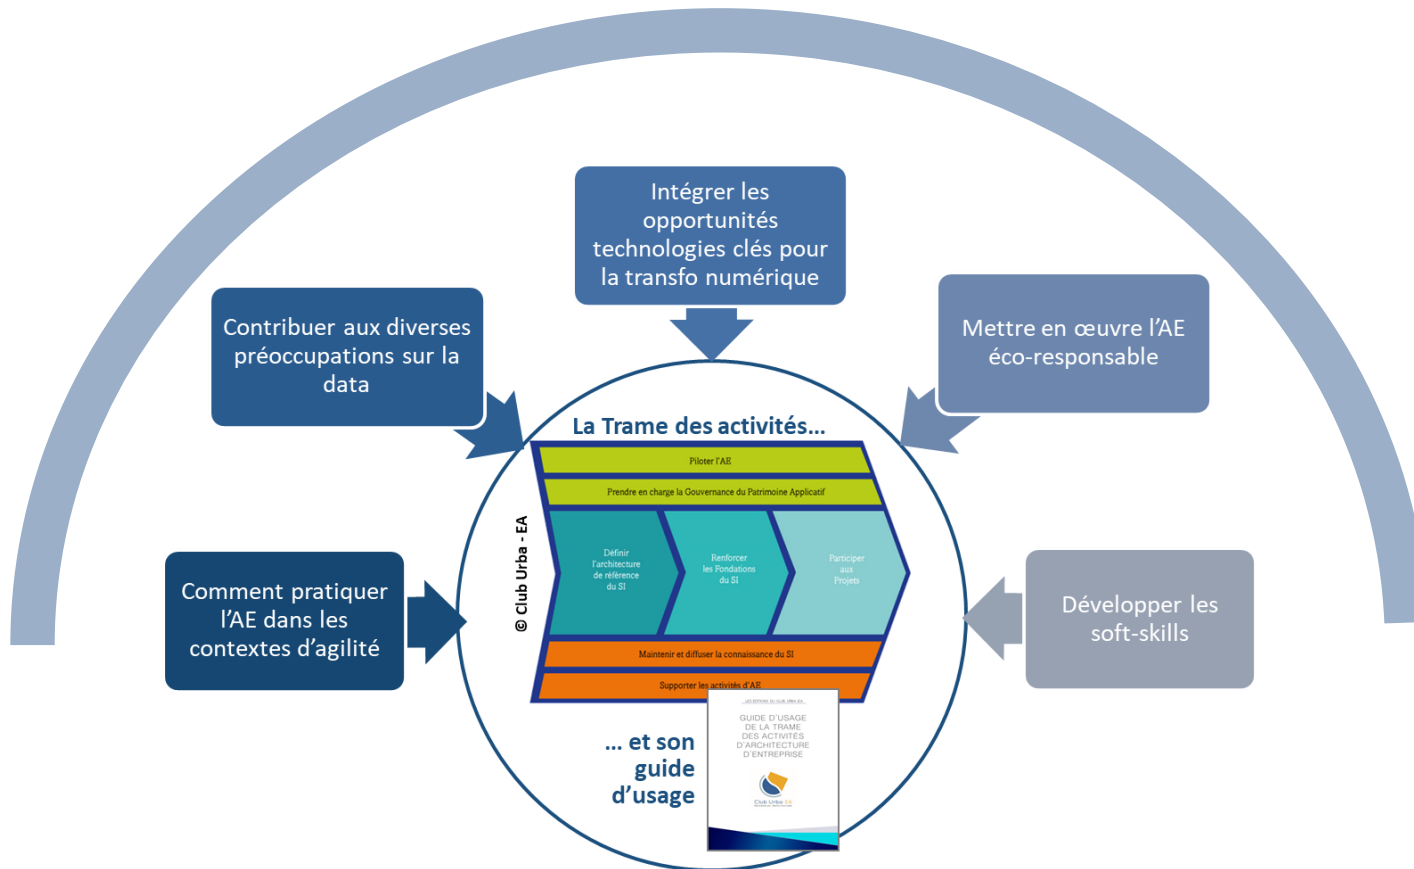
Intégrer les opportunités technologies clés pour la transfo numérique

Contribuer aux diverses préoccupations sur la data

Mettre en œuvre l'AE éco-responsable

La Trame des activités...

Piloter l'AE

Prendre en charge la Gouvernance du Patrimoine Applicatif

Définir l'architecture de référence du SI

Renforcer les Fondations du SI

Participer aux Projets

© Club Urba - EA

Maintenir et diffuser la connaissance du SI

Supporter les activités d'AE

Comment pratiquer l'AE dans les contextes d'agilité

Développer les soft-skills

... et son guide d'usage

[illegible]

GUIDE D'USAGE DE LA TRAME DES ACTIVITÉS D'ARCHITECTURE D'ENTREPRISE

Club Urba EA